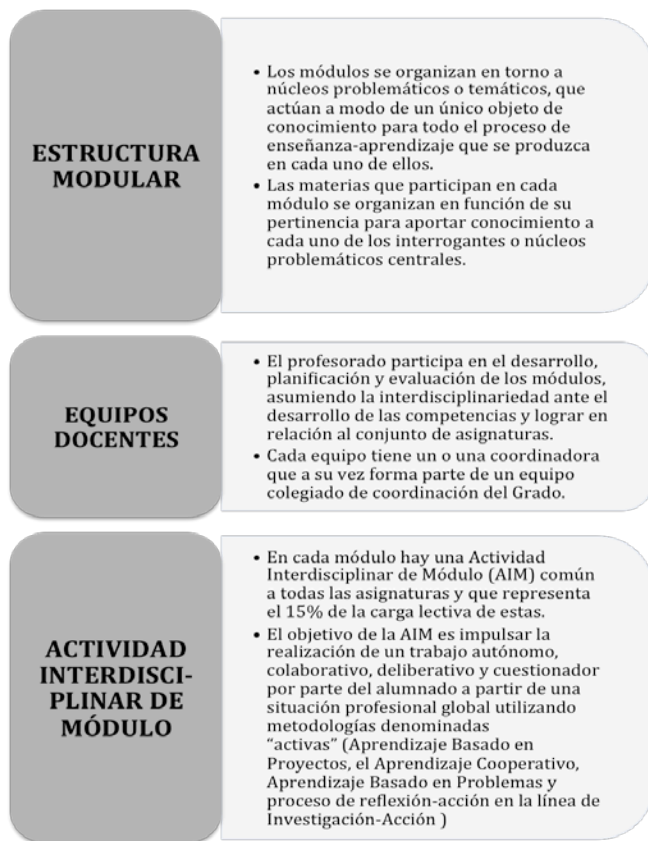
ESTRUCTURA MODULAR

• Los módulos se organizan en torno a núcleos problemáticos o temáticos, que actúan a modo de un único objeto de conocimiento para todo el proceso de enseñanza-aprendizaje que se produzca en cada uno de ellos.
• Las materias que participan en cada módulo se organizan en función de su pertinencia para aportar conocimiento a cada uno de los interrogantes o núcleos problemáticos centrales.

EQUIPOS DOCENTES

• El profesorado participa en el desarrollo, planificación y evaluación de los módulos, asumiendo la interdisciplinariedad ante el desarrollo de las competencias y lograr en relación al conjunto de asignaturas.
• Cada equipo tiene un o una coordinadora que a su vez forma parte de un equipo colegiado de coordinación del Grado.

ACTIVIDAD INTERDISCIPLINAR DE MÓDULO

• En cada módulo hay una Actividad Interdisciplinar de Módulo (AIM) común a todas las asignaturas y que representa el 15% de la carga lectiva de estas.
• El objetivo de la AIM es impulsar la realización de un trabajo autónomo, colaborativo, deliberativo y cuestionador por parte del alumnado a partir de una situación profesional global utilizando metodologías denominadas "activas" (Aprendizaje Basado en Proyectos, el Aprendizaje Cooperativo, Aprendizaje Basado en Problemas y proceso de reflexión-acción en la línea de Investigación-Acción )